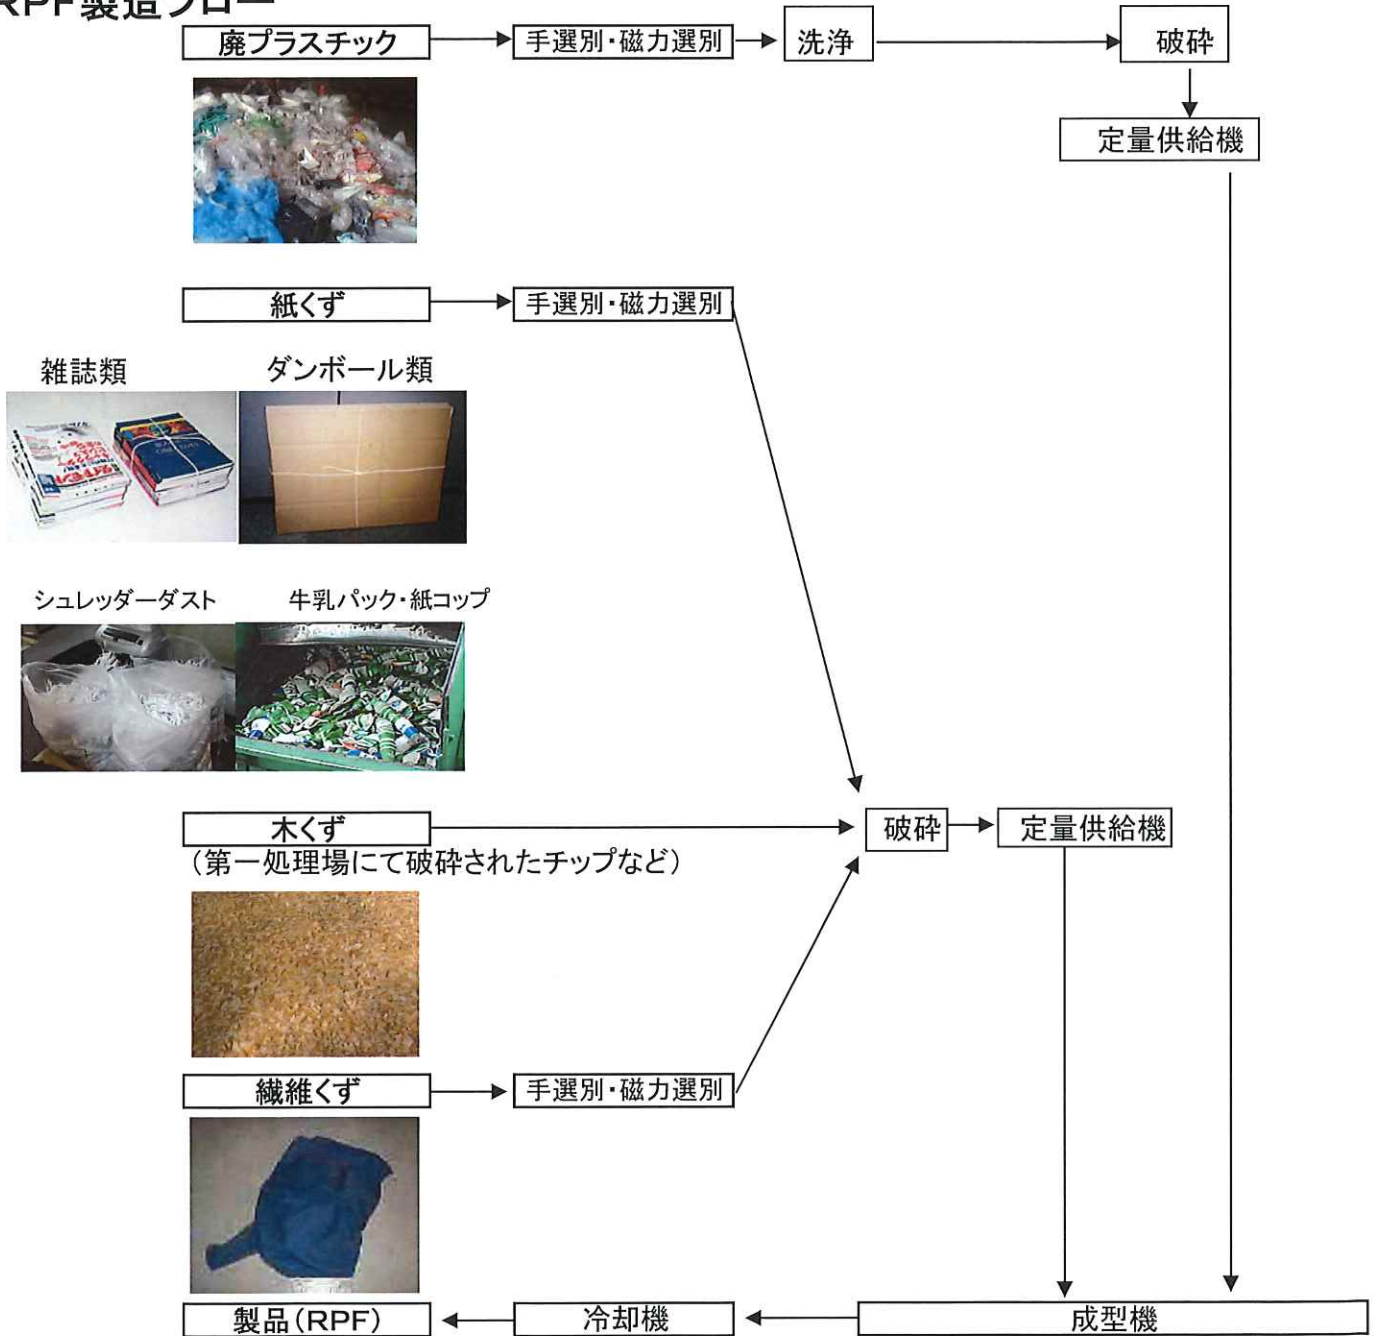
RPF製造フロー

廃プラスチック → 手選別・磁力選別 → 洗浄 → 破砕

定量供給機

紙くず → 手選別・磁力選別

雑誌類

ダンボール類

シュレッダーダスト

牛乳パック・紙コップ

木くず
(第一処理場にて破砕されたチップなど)

破砕 → 定量供給機

繊維くず → 手選別・磁力選別

製品(RPF) ← 冷却機 ← 成型機